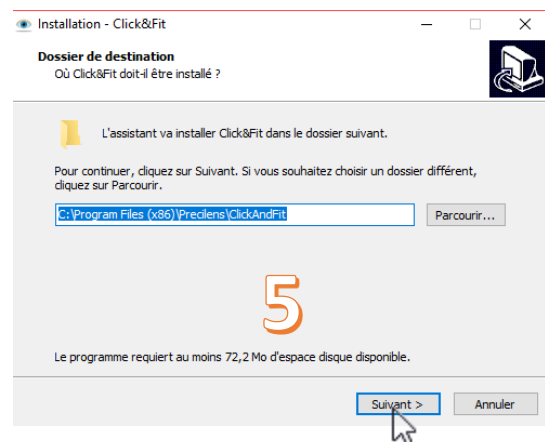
Installation - Click&Fit

Dossier de destination
Où Click&Fit doit-il être installé ?

L'assistant va installer Click&Fit dans le dossier suivant.

Pour continuer, cliquez sur Suivant. Si vous souhaitez choisir un dossier différent, cliquez sur Parcourir.

C:\Program Files (x86)\Precilens\ClickAndFit

Parcourir...

5

Le programme requiert au moins 72,2 Mo d'espace disque disponible.

Suivant >

Annuler